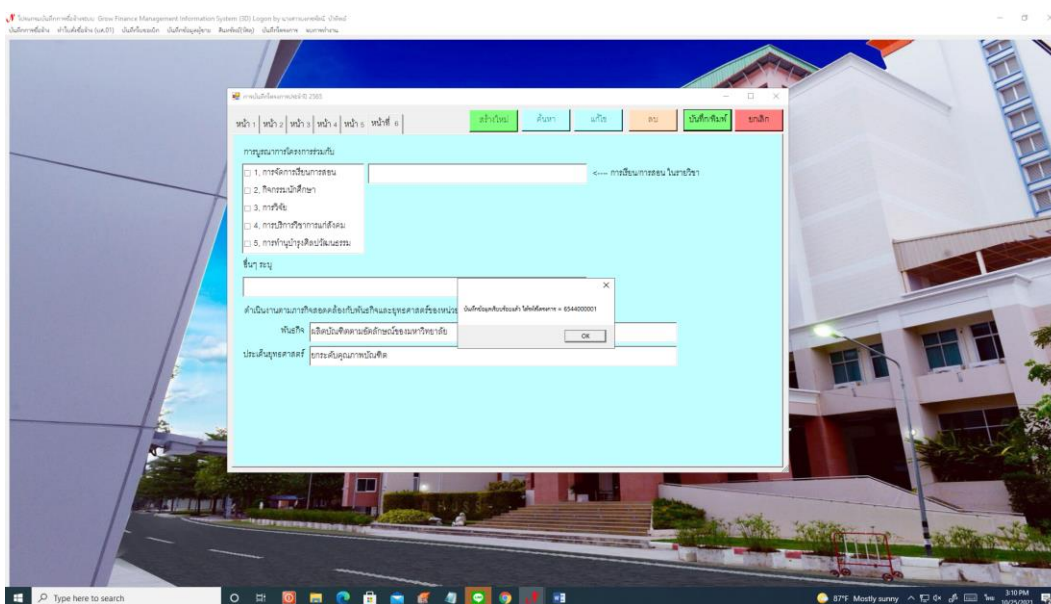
โปรแกรมบันทึกการขอเบิกงบประมาณ Grow Finance Management Information System (3D) Logon by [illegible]
บันทึกการขอเบิกเงิน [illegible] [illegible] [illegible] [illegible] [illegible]

การบันทึกโครงการประจำปี 2565

หน้า 1 | หน้า 2 | หน้า 3 | หน้า 4 | หน้า 5 | หน้าที่ 6

สร้างใหม่ | ค้นหา | แก้ไข | ลบ | บันทึกพิมพ์ | ยกเลิก

การบูรณาการโครงการร่วมกับ
1. การจัดการเรียนการสอน
2. กิจกรรมนักศึกษา
3. การวิจัย
4. การบริการวิชาการแก่สังคม
5. การทำนุบำรุงศิลปวัฒนธรรม

<---- การเรียนการสอน ในรายวิชา

อื่นๆ ระบุ

ดำเนินงานตามภารกิจสอดคล้องกับพันธกิจและยุทธศาสตร์ของหน่วย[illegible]

พันธกิจ ผลิตบัณฑิตตามอัตลักษณ์ของมหาวิทยาลัย

ประเด็นยุทธศาสตร์ ยกระดับคุณภาพบัณฑิต

บันทึกข้อมูลเรียบร้อยแล้ว ได้รหัสโครงการ = 6544000001

OK

Type here to search

87°F Mostly sunny

3:10 PM
10/25/2021